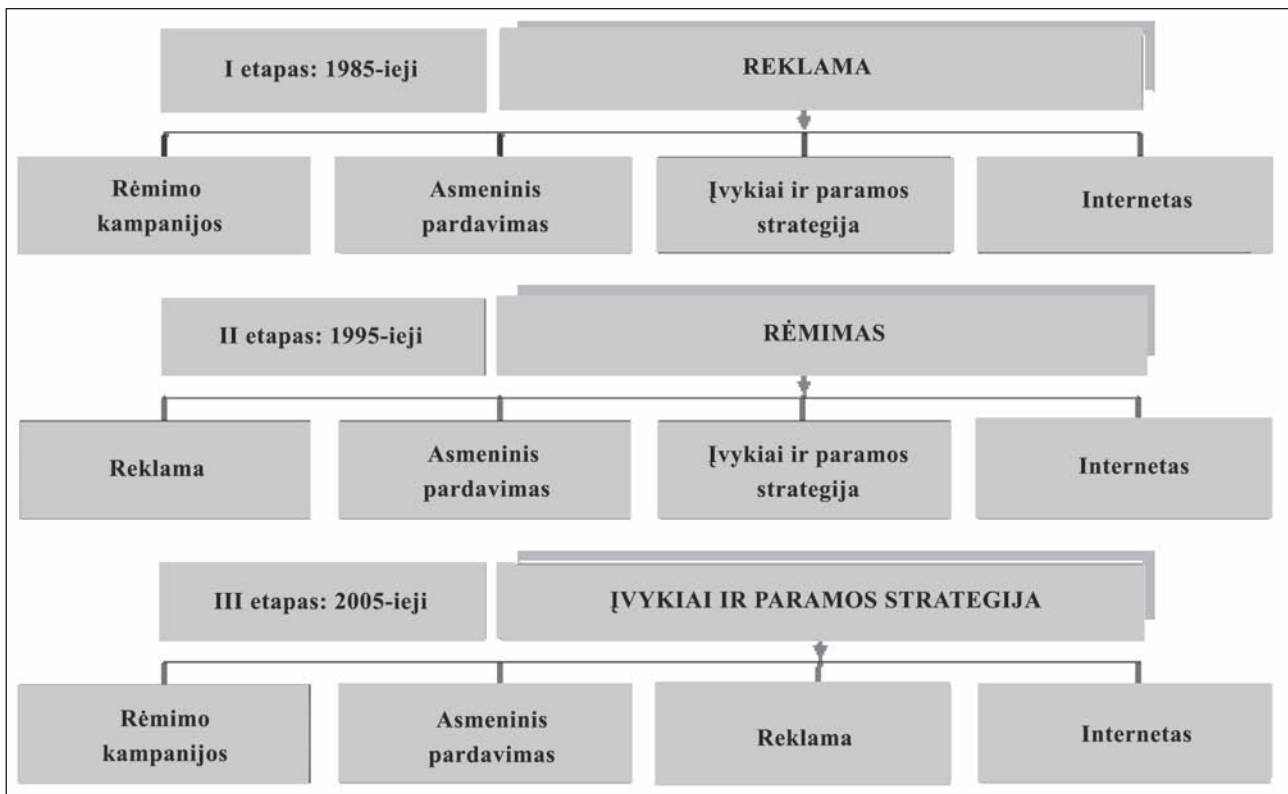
I etapas: 1985-ieji

REKLAMA

Rėmimo kampanijos

Asmeninis pardavimas

Įvykiai ir paramos strategija

Internetas

II etapas: 1995-ieji

RĖMIMAS

Reklama

Asmeninis pardavimas

Įvykiai ir paramos strategija

Internetas

III etapas: 2005-ieji

ĮVYKIAI IR PARAMOS STRATEGIJA

Rėmimo kampanijos

Asmeninis pardavimas

Reklama

Internetas